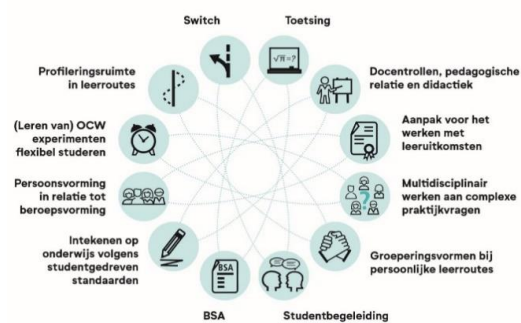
Switch

Toetsing

$\sqrt{\pi}=?$

Profileringsruimte in leerroutes

Docentrollen, pedagogische relatie en didactiek

(Leren van) OCW experimenten flexibel studeren

Aanpak voor het werken met leeruitkomsten

Persoonsvorming in relatie tot beroepsvorming

Multidisciplinair werken aan complexe praktijkvragen

Intekenen op onderwijs volgens studentgedreven standaarden

Groeperingsvormen bij persoonlijke leerroutes

BSA

BSA

Studentbegeleiding